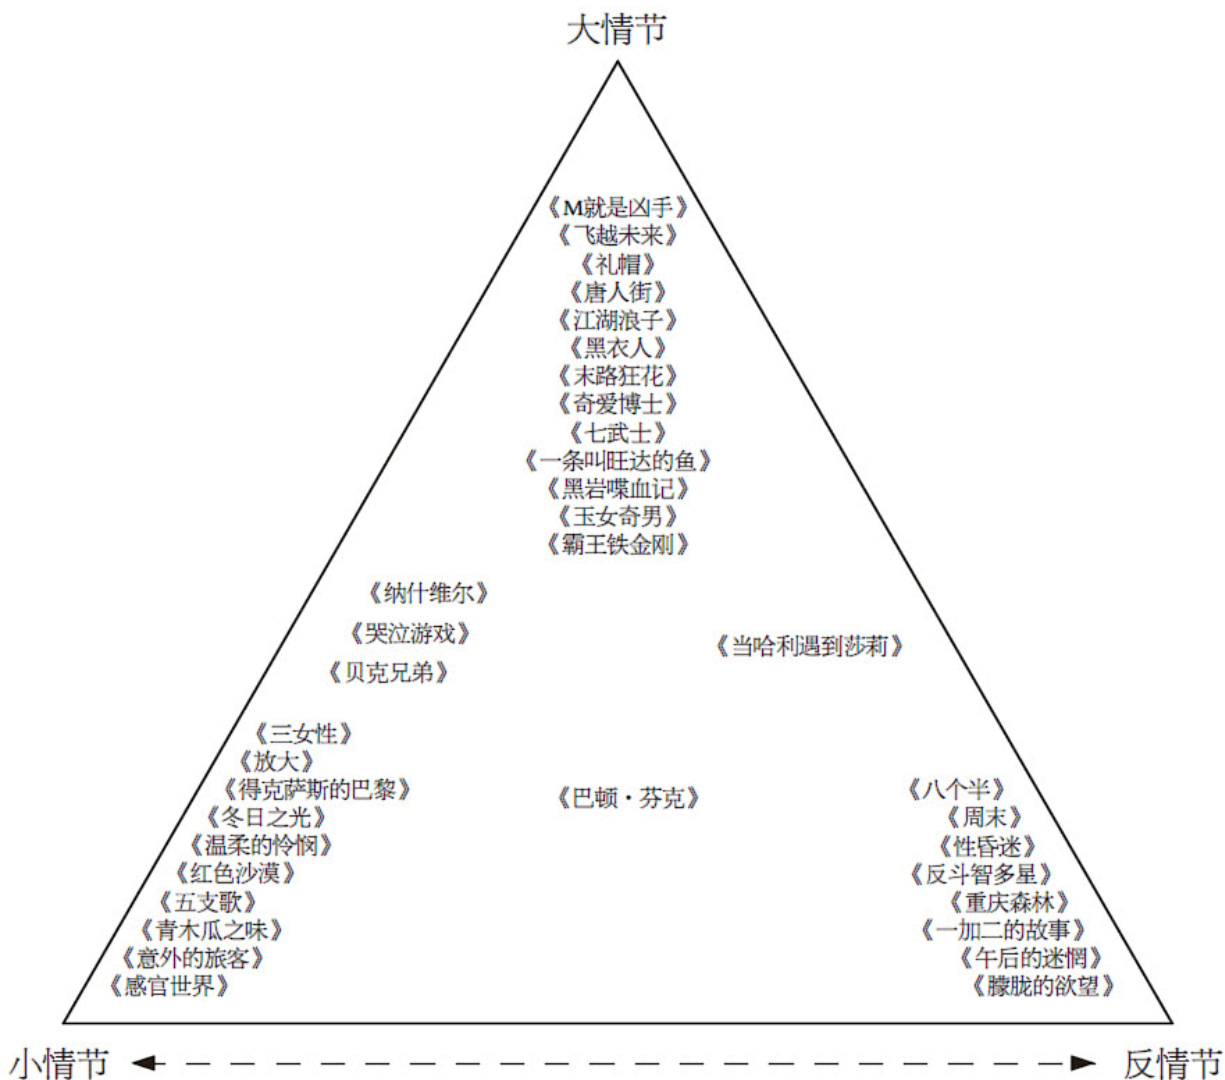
大情节

《M就是凶手》
《飞越未来》
《礼帽》
《唐人街》
《江湖浪子》
《黑衣人》
《末路狂花》
《奇爱博士》
《七武士》
《一条叫旺达的鱼》
《黑岩喋血记》
《玉女奇男》
《霸王铁金刚》

《纳什维尔》
《哭泣游戏》
《贝克兄弟》

《当哈利遇到莎莉》

《三女性》
《放大》
《得克萨斯的巴黎》
《冬日之光》
《温柔的怜悯》
《红色沙漠》
《五支歌》
《青木瓜之味》
《意外的旅客》
《感官世界》

《巴顿・芬克》

《八个半》
《周末》
《性昏迷》
《反斗智多星》
《重庆森林》
《一加二的故事》
《午后的迷惘》
《朦胧的欲望》

小情节

反情节